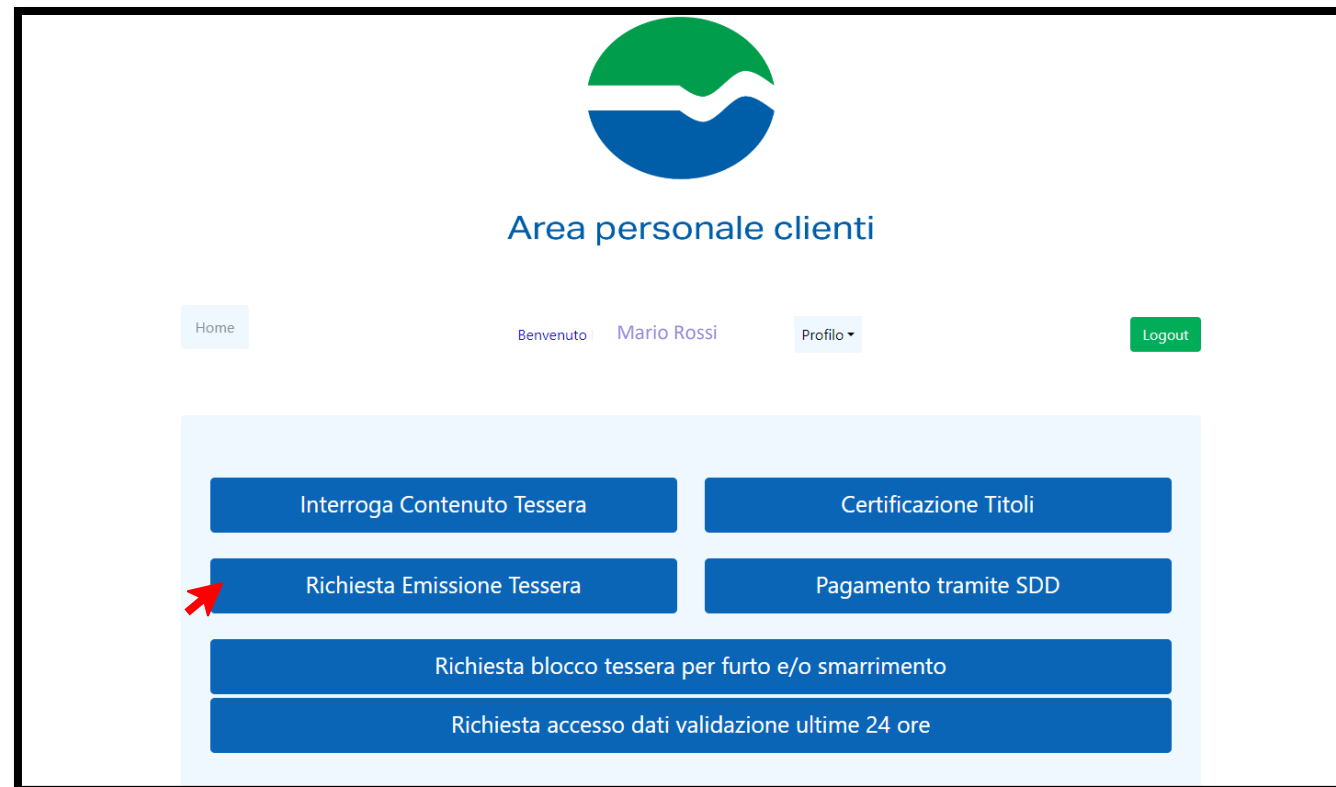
Area personale clienti

Home

Benvenuto Mario Rossi

Profilo

Logout

Interroga Contenuto Tessera

Certificazione Titoli

Richiesta Emissione Tessera

Pagamento tramite SDD

Richiesta blocco tessera per furto e/o smarrimento

Richiesta accesso dati validazione ultime 24 ore